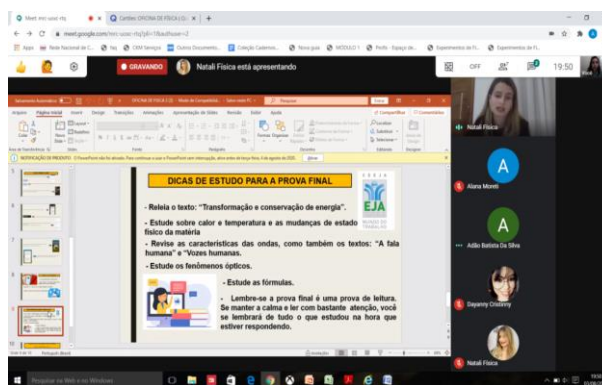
Meet: mci-usxi-rfq
Cartões: OFICINA DE FÍSICA I CE

meet.google.com/mci-usxi-rfq?pli=1&authuser=2

GRAVANDO
Natali Fisica está apresentando

19:50

DICAS DE ESTUDO PARA A PROVA FINAL

- Releia o texto: "Transformação e conservação de energia".

- Estude sobre calor e temperatura e as mudanças de estado físico da matéria

- Revise as características das ondas, como também os textos: "A fala humana" e "Vozes humanas.

- Estude os fenômenos ópticos.

- Estude as fórmulas.

- Lembre-se a prova final é uma prova de leitura. Se manter a calma e ler com bastante atenção, você se lembrará de tudo o que estudou na hora que estiver respondendo.

EJA

Natali Fisica
Alana Moreti
Adão Batista Da Silva
Dayanny Cristinny
Natali Fisica

Pesquisar na Web e no Windows